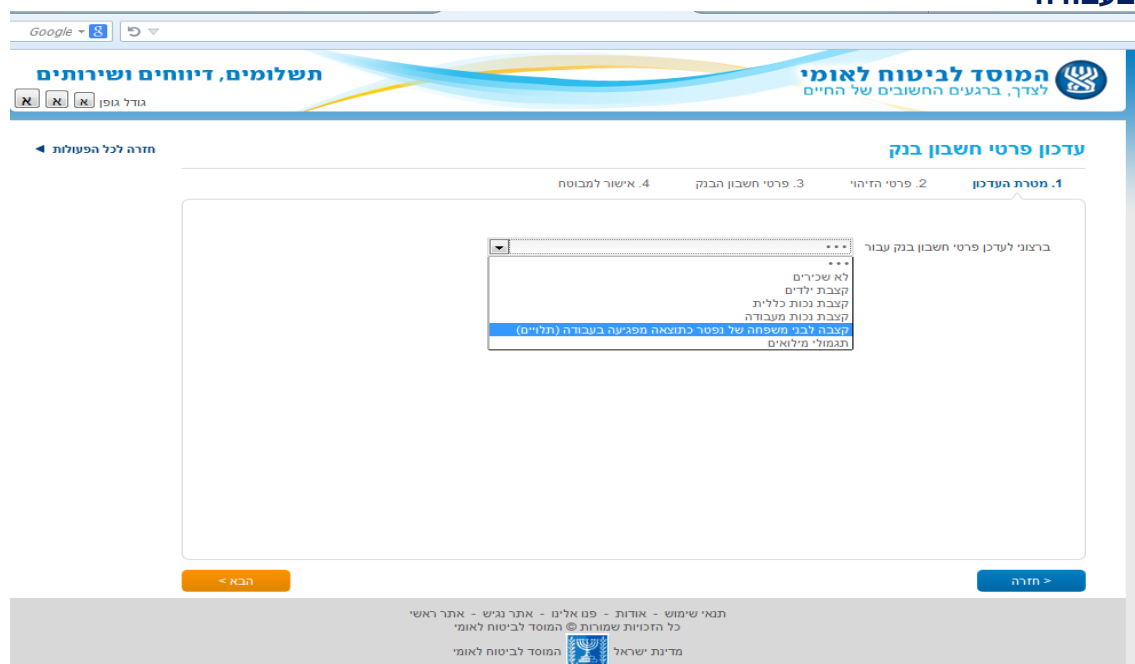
Google

המוסד לביטוח לאומי
לצדך, ברגעים החשובים של החיים

תשלומים, דיווחים ושירותים
גודל גופן א א א

עדכון פרטי חשבון בנק

חזרה לכל הפעולות ◄

1. מטרת העדכון
2. פרטי הזיהוי
3. פרטי חשבון הבנק
4. אישור למבוטח

ברצוני לעדכן פרטי חשבון בנק עבור
...
...
לא שכירים
קצבת ילדים
קצבת נכות כללית
קצבת נכות מעבודה
קצבה לבני משפחה של נפטר כתוצאה מפגיעה בעבודה (תלויים)
תגמולי מילואים

< חזרה
הבא >

תנאי שימוש - אודות - פנו אלינו - אתר נגיש - אתר ראשי
כל הזכויות שמורות © המוסד לביטוח לאומי
מדינת ישראל המוסד לביטוח לאומי